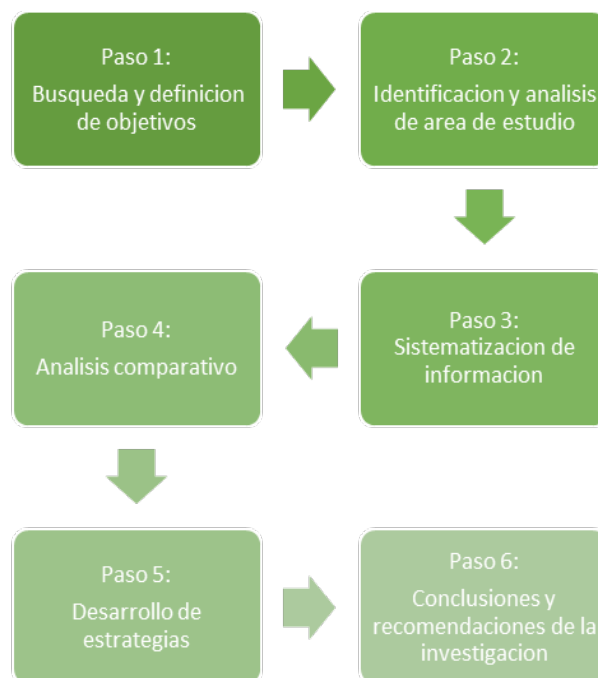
Paso 1:
Busqueda y definicion de objetivos

Paso 2:
Identificacion y analisis de area de estudio

Paso 3:
Sistematizacion de informacion

Paso 4:
Analisis comparativo

Paso 5:
Desarrollo de estrategias

Paso 6:
Conclusiones y recomendaciones de la investigacion